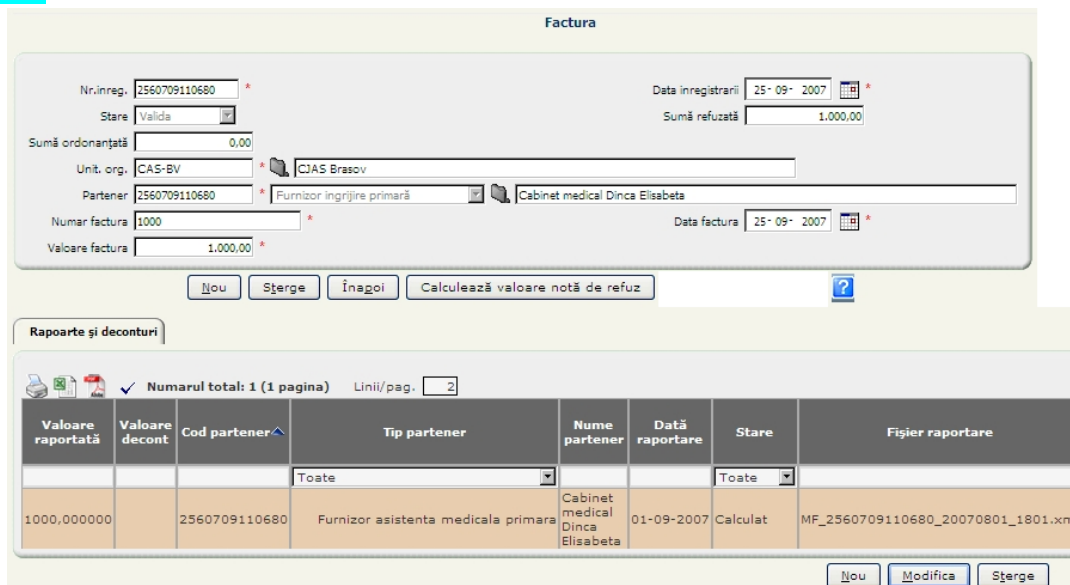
Factura

Nr.inreg. 2560709110680 *

Data inregistrarii 25- 09- 2007 *

Stare Valida

Sumă refuzată 1.000,00

Sumă ordonanțată 0,00

Unit. org. CAS-BV * CJAS Brasov

Partener 2560709110680 * Furnizor ingrijire primară Cabinet medical Dinca Elisabeta

Numar factura 1000 *

Data factura 25- 09- 2007 *

Valoare factura 1.000,00 *

Nou Sterge Înapoi Calculează valoare notă de refuz

Rapoarte și deconturi

Numarul total: 1 (1 pagina) Linii/pag. 2

| Valoare raportată | Valoare decont | Cod partener | Tip partener | Nume partener | Dată raportare | Stare | Fișier raportare |
|---|---|---|---|---|---|---|---|
| | | | Toate | | | Toate | |
| 1000,000000 | | 2560709110680 | Furnizor asistenta medicala primara | Cabinet medical Dinca Elisabeta | 01-09-2007 | Calculat | MF_2560709110680_20070801_1801.xm |

Nou Modifica Sterge